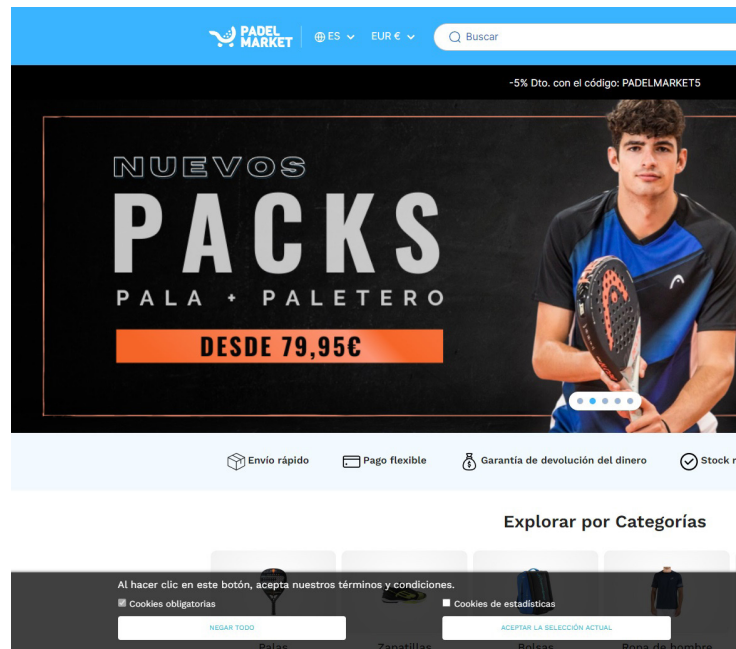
PADEL MARKET ES EUR € Buscar

-5% Dto. con el código: PADELMARKET5

NUEVOS
PACKS
PALA + PALETERO
DESDE 79,95€

Envío rápido Pago flexible Garantía de devolución del dinero Stock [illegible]

Explorar por Categorías

Al hacer clic en este botón, acepta nuestros términos y condiciones.
Cookies obligatorias
Cookies de estadísticas
NEGAR TODO
ACEPTAR LA SELECCIÓN ACTUAL

Palas Zapatillas Bolsas Ropa de hombre